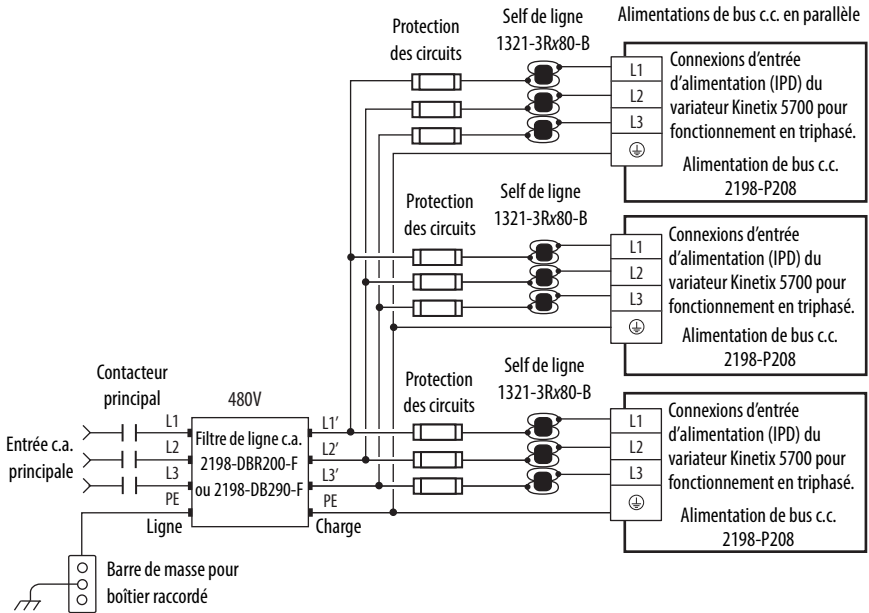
Alimentations de bus c.c. en parallèle

Protection des circuits

Self de ligne 1321-3Rx80-B

L1
L2
L3

Connexions d'entrée d'alimentation (IPD) du variateur Kinetix 5700 pour fonctionnement en triphasé.

Alimentation de bus c.c. 2198-P208

Protection des circuits

Self de ligne 1321-3Rx80-B

L1
L2
L3

Connexions d'entrée d'alimentation (IPD) du variateur Kinetix 5700 pour fonctionnement en triphasé.

Alimentation de bus c.c. 2198-P208

Contacteur principal

480V

Protection des circuits

Self de ligne 1321-3Rx80-B

L1
L2
L3

Connexions d'entrée d'alimentation (IPD) du variateur Kinetix 5700 pour fonctionnement en triphasé.

Alimentation de bus c.c. 2198-P208

Entrée c.a. principale

L1
L2
L3
PE

Filtre de ligne c.a. 2198-DBR200-F ou 2198-DB290-F

L1'
L2'
L3'
PE

Ligne

Charge

Barre de masse pour boîtier raccordé